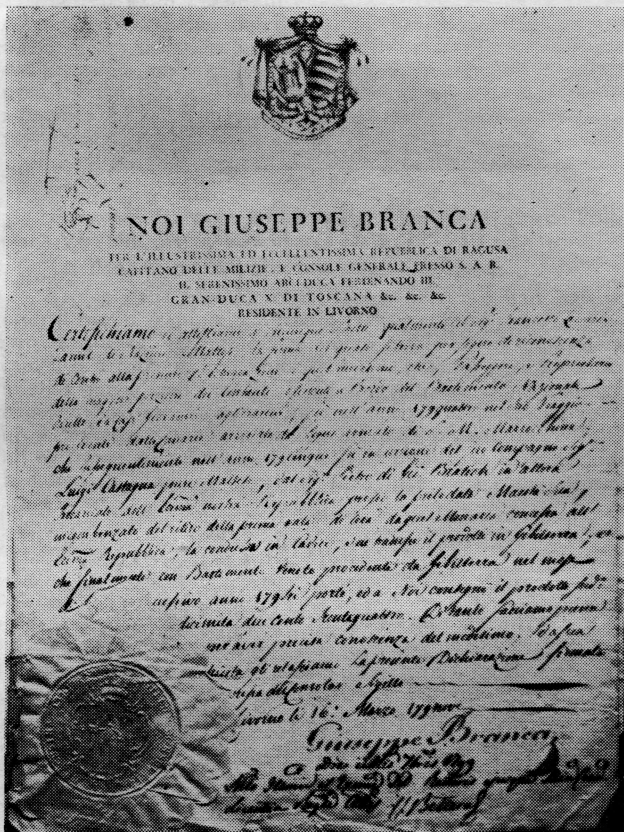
NOI GIUSEPPE BRANCA

PER L'ILLUSTRISSIMA ED ECCELLENTISSIMA REPUBBLICA DI RAGUSA CAPITANO DELLE MILIZIE, E CONSOLE GENERALE PRESSO S. A. R. IL SERENISSIMO ARCIDUCA FERDINANDO III. GRAN-DUCA V. DI TOSCANA &c. &c. &c. RESIDENTE IN LIVORNO

Certifichiamo ed attestiamo a chiunque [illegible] Mattey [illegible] delle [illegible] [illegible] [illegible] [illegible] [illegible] nell'anno 1794 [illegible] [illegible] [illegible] nell'anno 1795 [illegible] Luigi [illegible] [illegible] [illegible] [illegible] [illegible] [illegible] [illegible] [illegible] Repubblica, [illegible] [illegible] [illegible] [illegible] con Bastimenti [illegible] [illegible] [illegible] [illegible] anno 1795 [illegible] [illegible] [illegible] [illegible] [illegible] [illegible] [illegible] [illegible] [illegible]

Livorno li 16. Marzo 1796

Giuseppe Branca

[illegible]